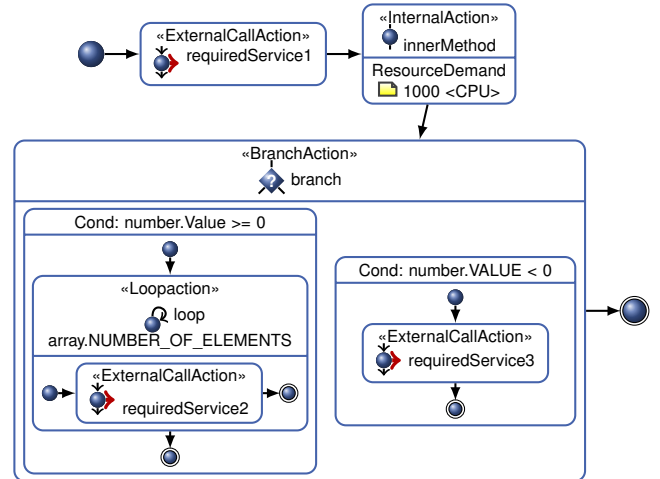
«ExternalCallAction»
requiredService1

«InternalAction»
innerMethod
ResourceDemand
1000 <CPU>

«BranchAction»
branch

Cond: number.Value >= 0

«Loopaction»
loop
array.NUMBER_OF_ELEMENTS

«ExternalCallAction»
requiredService2

Cond: number.VALUE < 0

«ExternalCallAction»
requiredService3